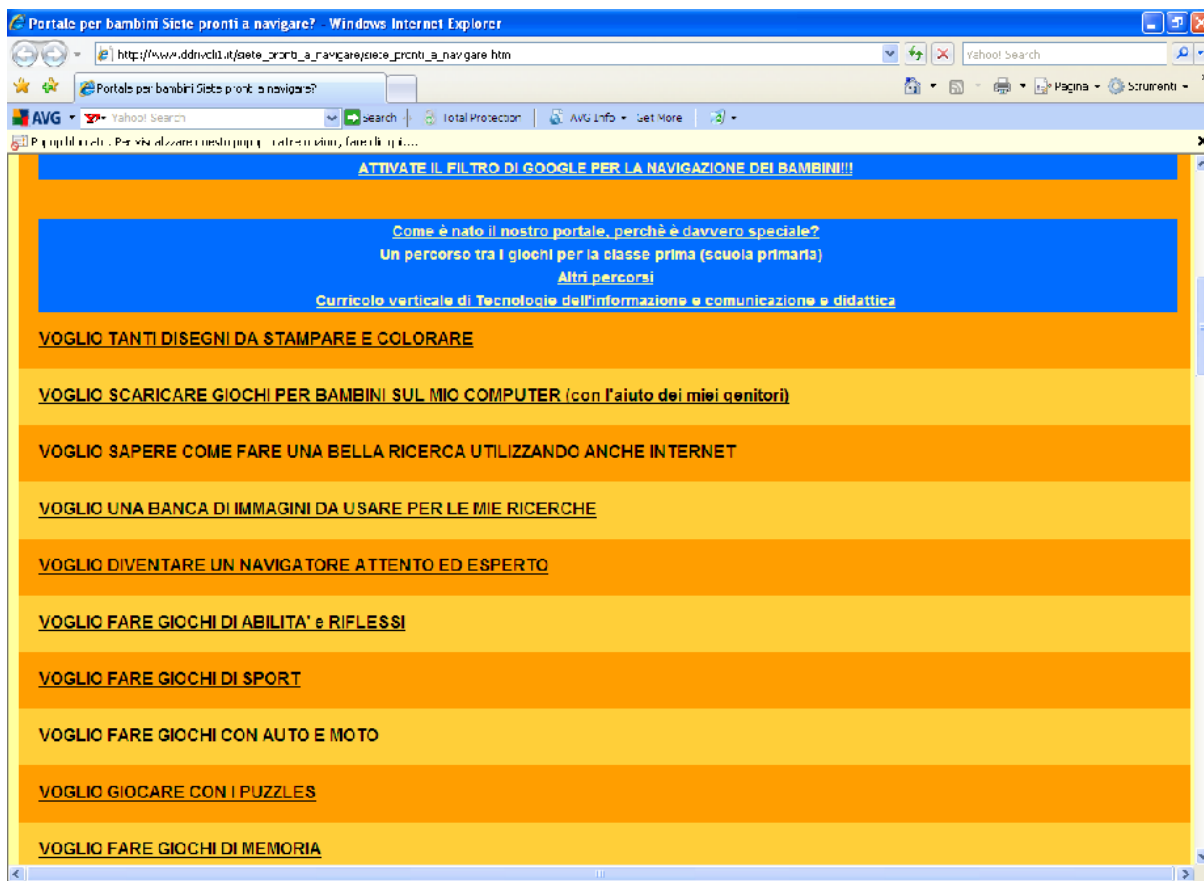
Portale per bambini Siete pronti a navigare? Windows Internet Explorer

http://www.ddrivoli1.it/siete_pronti_a_navigare/siete_pronti_a_navigare.htm

Yahoo! Search

Portale per bambini Siete pronti a navigare?

Pagina Strumenti

AVG Yahoo! Search Search Total Protection AVG Info Get More

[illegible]

ATTIVATE IL FILTRO DI GOOGLE PER LA NAVIGAZIONE DEI BAMBINI!!!

Come è nato il nostro portale, perchè è davvero speciale?
Un percorso tra i giochi per la classe prima (scuola primaria)
Altri percorsi
Curricolo verticale di Tecnologie dell'informazione e comunicazione e didattica

VOGLIO TANTI DISEGNI DA STAMPARE E COLORARE

VOGLIO SCARICARE GIOCHI PER BAMBINI SUL MIO COMPUTER (con l'aiuto dei miei genitori)

VOGLIO SAPERE COME FARE UNA BELLA RICERCA UTILIZZANDO ANCHE INTERNET

VOGLIO UNA BANCA DI IMMAGINI DA USARE PER LE MIE RICERCHE

VOGLIO DIVENTARE UN NAVIGATORE ATTENTO ED ESPERTO

VOGLIO FARE GIOCHI DI ABILITA' e RIFLESSI

VOGLIO FARE GIOCHI DI SPORT

VOGLIO FARE GIOCHI CON AUTO E MOTO

VOGLIO GIOCARE CON I PUZZLES

VOGLIO FARE GIOCHI DI MEMORIA